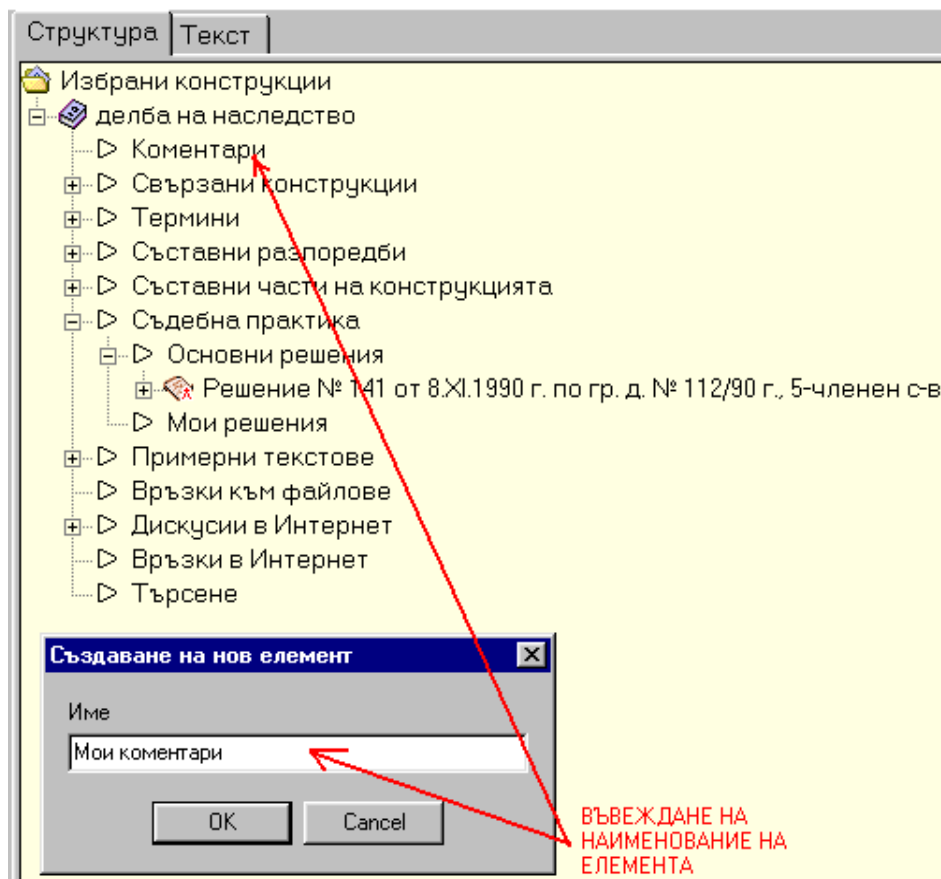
Структура Текст

Избрани конструкции
делба на наследство
Коментари
Свързани конструкции
Термини
Съставни разпоредби
Съставни части на конструкцията
Съдебна практика
Основни решения
Решение № 141 от 8.XI.1990 г. по гр. д. № 112/90 г., 5-членен с-в
Мои решения
Примерни текстове
Връзки към файлове
Дискусии в Интернет
Връзки в Интернет
Търсене

Създаване на нов елемент
Име
Мои коментари
OK
Cancel

ВЪВЕЖДАНЕ НА НАИМЕНОВАНИЕ НА ЕЛЕМЕНТА